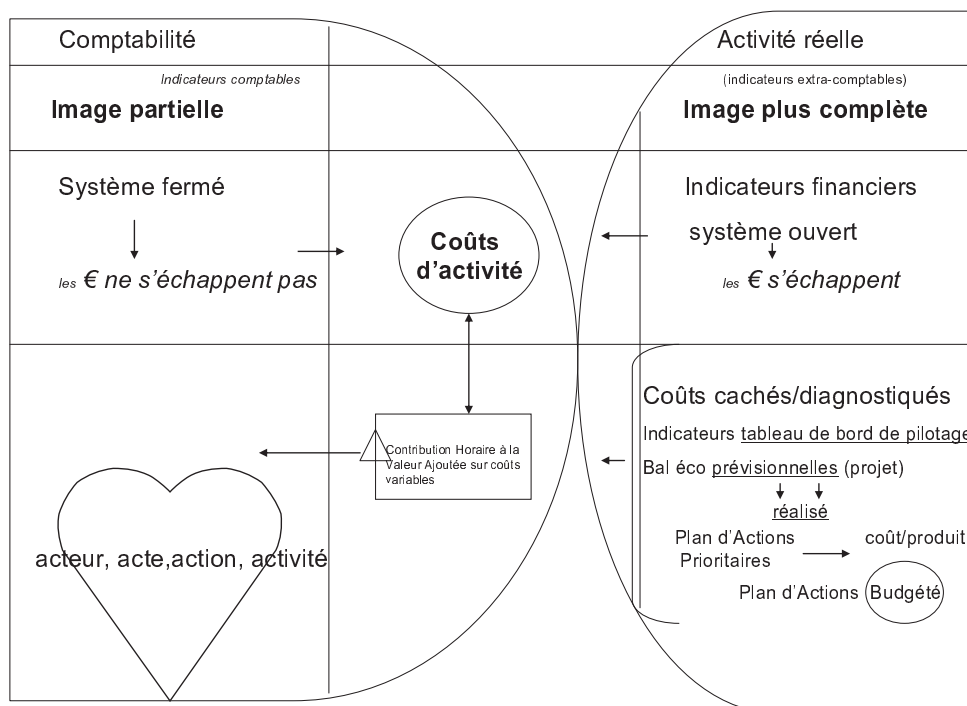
Comptabilité

Activité réelle

Indicateurs comptables

(indicateurs extra-comptables)

**Image partielle**

**Image plus complète**

Système fermé

*les € ne s'échappent pas*

**Coûts d'activité**

Indicateurs financiers

système ouvert

*les € s'échappent*

Coûts cachés/diagnostiqués

Indicateurs tableau de bord de pilotage

Bal éco prévisionnelles (projet)

réalisé

Plan d'Actions Prioritaires

coût/produit

Plan d'Actions Budgété

Contribution Horaire à la Valeur Ajoutée sur coûts variables

acteur, acte,action, activité